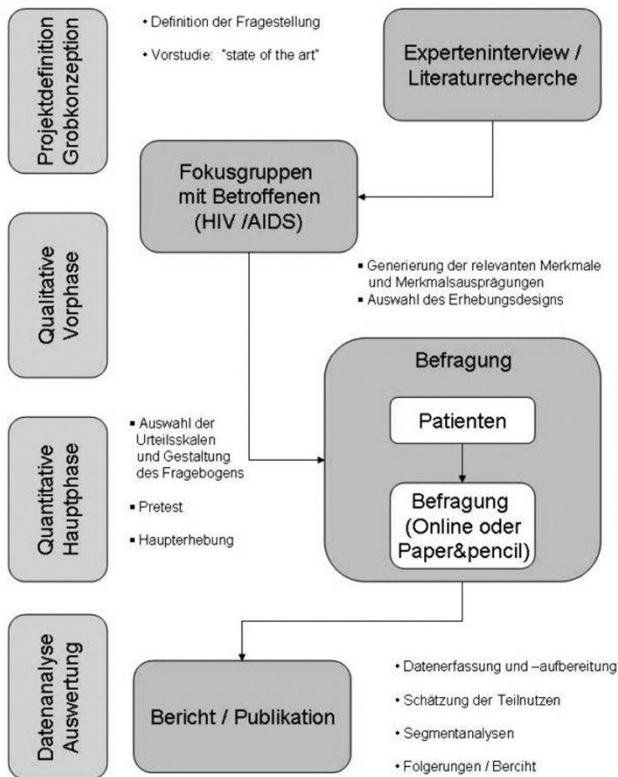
Projektdefinition Grobkonzeption

• Definition der Fragestellung

• Vorstudie: "state of the art"

Experteninterview / Literaturrecherche

Fokusgruppen mit Betroffenen (HIV /AIDS)

Qualitative Vorphase

▪ Generierung der relevanten Merkmale und Merkmalsausprägungen
▪ Auswahl des Erhebungsdesigns

Befragung

Patienten

Quantitative Hauptphase

▪ Auswahl der Urteilsskalen und Gestaltung des Fragebogens

▪ Pretest

▪ Haupterhebung

Befragung (Online oder Paper&pencil)

Datenanalyse Auswertung

Bericht / Publikation

• Datenerfassung und –aufbereitung

• Schätzung der Teilnutzen

• Segmentanalysen

• Folgerungen / Berciht